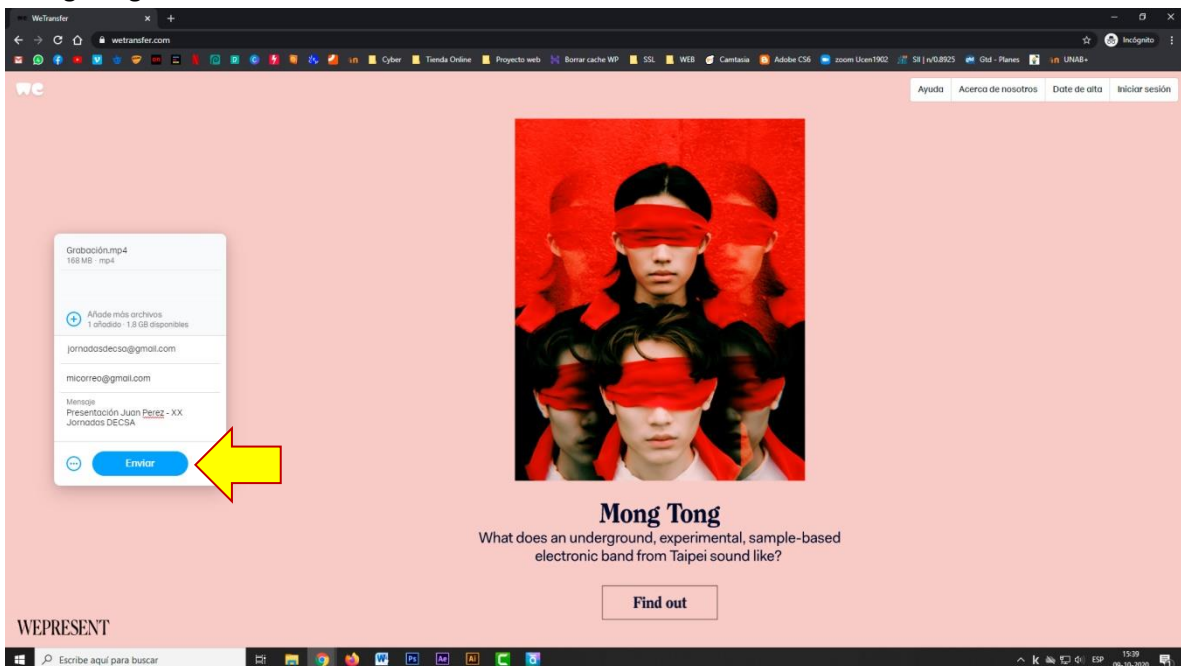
WeTransfer

wetransfer.com

Incógnito

in Cyber Tienda Online Proyecto web Borrar cache WP SSL WEB Camtasia Adobe CS6 zoom Ucen1902 SII | n/0.8925 Gtd - Planes in UNAB+

we

Ayuda Acerca de nosotros Date de alta Iniciar sesión

Grabación.mp4
168 MB · mp4

Añade más archivos
1 añadido · 1.8 GB disponibles

jornadasdecsa@gmail.com

micorreo@gmail.com

Mensaje
Presentación Juan Perez - XX Jornadas DECSA

Enviar

Mong Tong
What does an underground, experimental, sample-based electronic band from Taipei sound like?

Find out

WEPRESENT

Escribe aquí para buscar

ESP 15:39 09-10-2020